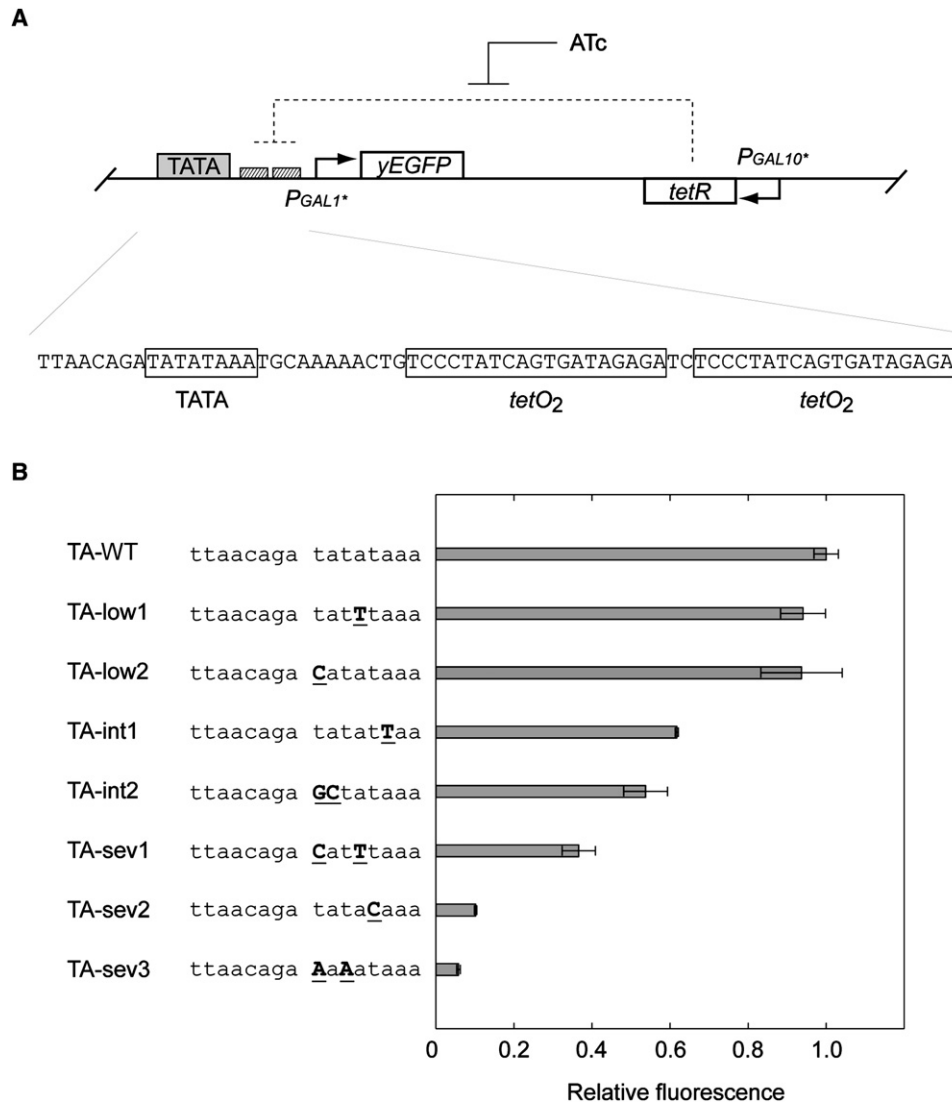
A

ATc

TATA

yEGFP

$P_{GAL1*}$

tetR

$P_{GAL10*}$

TTAACAGATATATAAATGCAAAAACTGTCCCTATCAGTGATAGAGATCTCCCTATCAGTGATAGAGA

TATA

$tetO_2$

$tetO_2$

B

TA-WT ttaacaga tatataaa

TA-low1 ttaacaga tatTtaaa

TA-low2 ttaacaga Catataaa

TA-int1 ttaacaga tatatTaa

TA-int2 ttaacaga GCtataaa

TA-sev1 ttaacaga CatTtaaa

TA-sev2 ttaacaga tataCaaa

TA-sev3 ttaacaga AaAataaa

0 0.2 0.4 0.6 0.8 1.0

Relative fluorescence